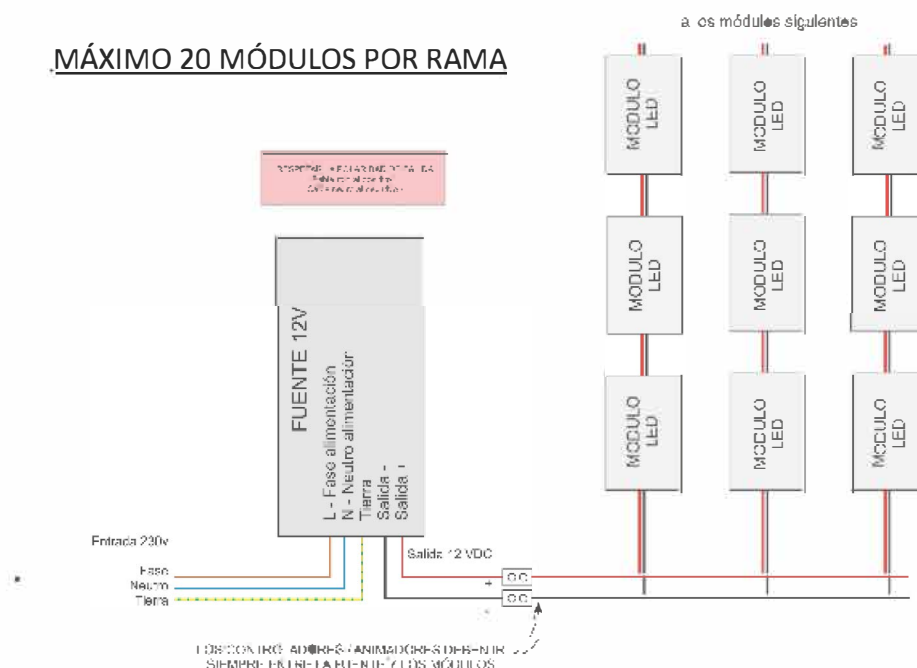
a los módulos siguientes

MÁXIMO 20 MÓDULOS POR RAMA

MODULO LED
MODULO LED
MODULO LED
MODULO LED
MODULO LED
MODULO LED
MODULO LED
MODULO LED
MODULO LED

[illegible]

FUENTE 12V
L - Fase alimentación
N - Neutro alimentación
Tierra
Salida -
Salida +

Entrada 230v
Fase
Neutro
Tierra

Salida 12 VDC
+
-

LOS CONTROLADORES / ANIMADORES DEBEN IR SIEMPRE ENTRE LA FUENTE Y LOS MÓDULOS